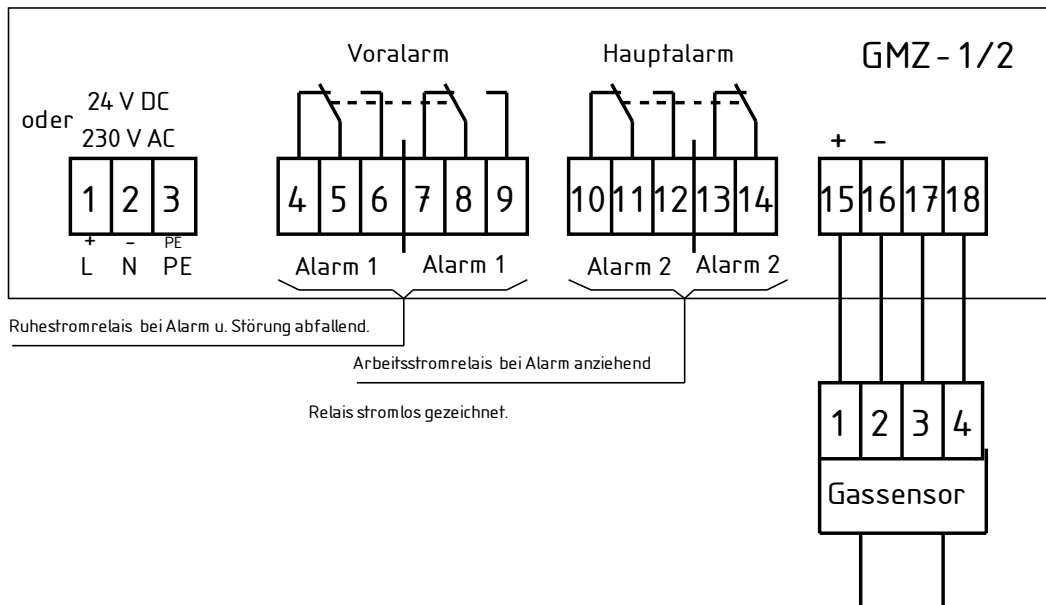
Voralarm

Hauptalarm

GMZ - 1/2

oder 24 V DC
230 V AC

| 1 | 2 | 3 |
|---|---|---|
| + | – | PE |
| L | N | PE |

| 4 | 5 | 6 | 7 | 8 | 9 |
|---|---|---|---|---|---|

Alarm 1 Alarm 1

| 10 | 11 | 12 | 13 | 14 |
|---|---|---|---|---|

Alarm 2 Alarm 2

+ –

| 15 | 16 | 17 | 18 |
|---|---|---|---|

Ruhestromrelais bei Alarm u. Störung abfallend.

Arbeitsstromrelais bei Alarm anziehend

Relais stromlos gezeichnet.

| 1 | 2 | 3 | 4 |
|---|---|---|---|

Gassensor